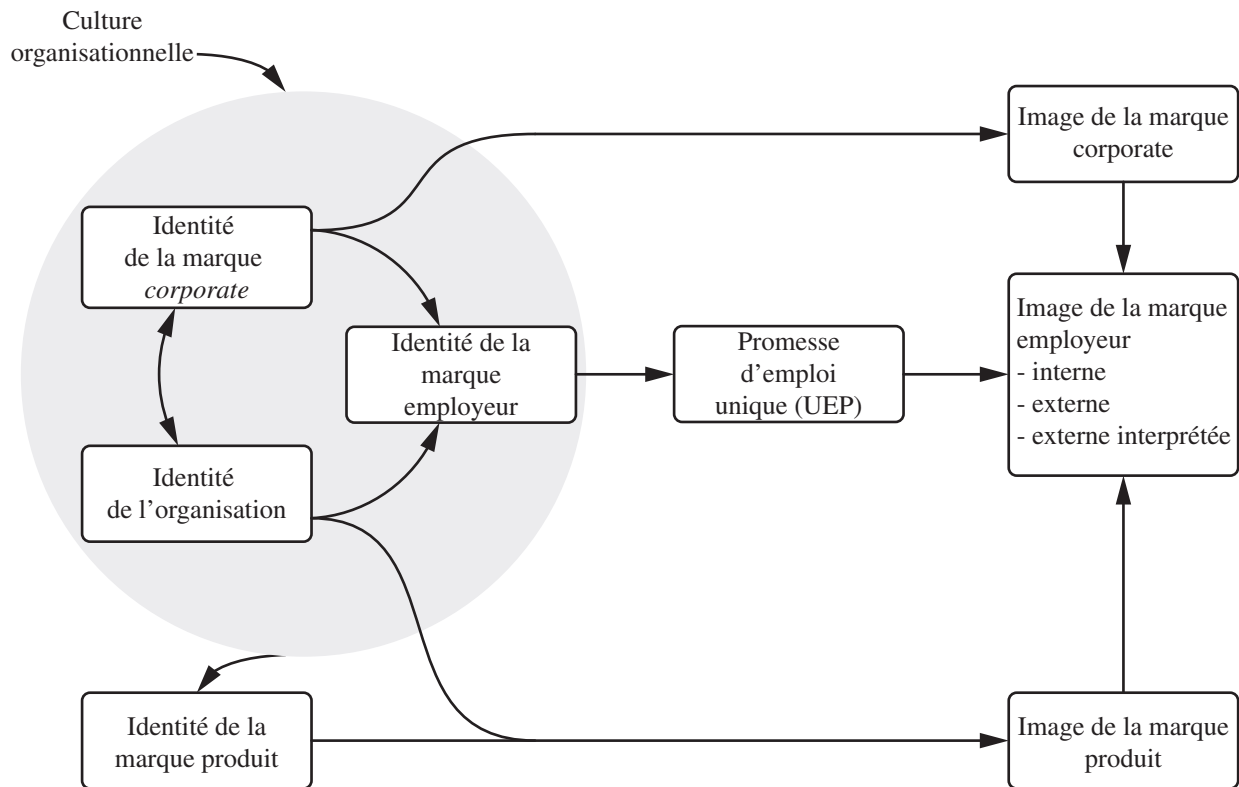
Culture organisationnelle

Identité de la marque *corporate*

Identité de la marque employeur

Identité de l'organisation

Promesse d'emploi unique (UEP)

Image de la marque corporate

Image de la marque employeur
- interne
- externe
- externe interprétée

Identité de la marque produit

Image de la marque produit